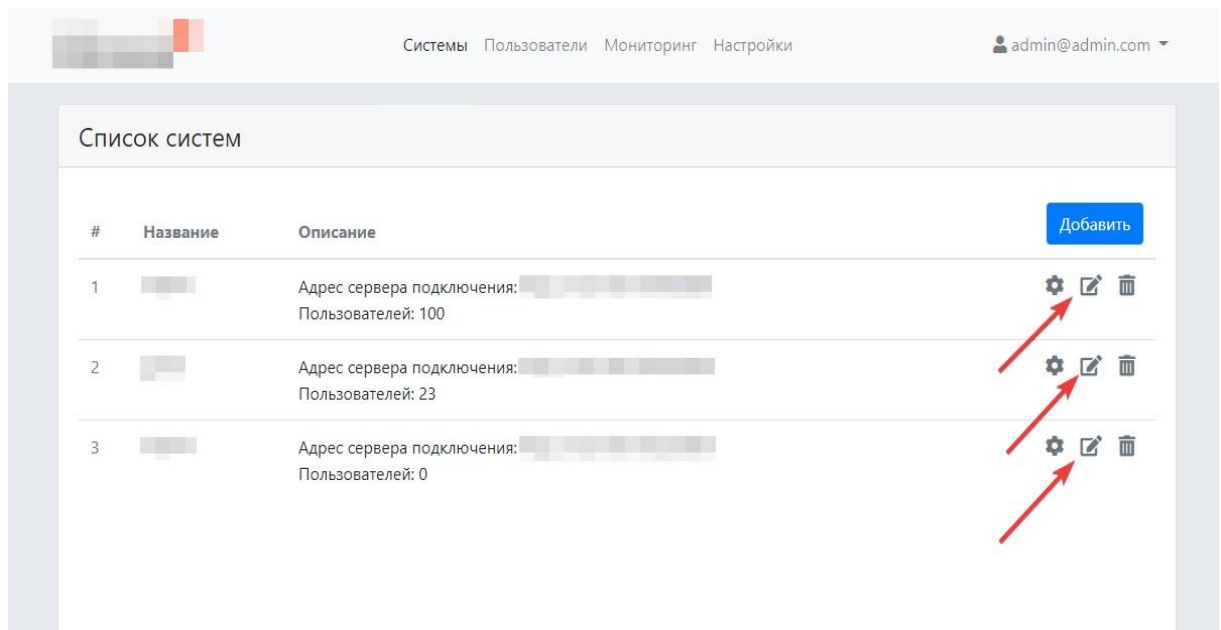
Системы Пользователи Мониторинг Настройки

admin@admin.com

Список систем

Добавить

| # | Название | Описание |
|---|---|---|
| 1 | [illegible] | Адрес сервера подключения: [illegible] Пользователей: 100 |
| 2 | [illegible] | Адрес сервера подключения: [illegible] Пользователей: 23 |
| 3 | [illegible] | Адрес сервера подключения: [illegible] Пользователей: 0 |